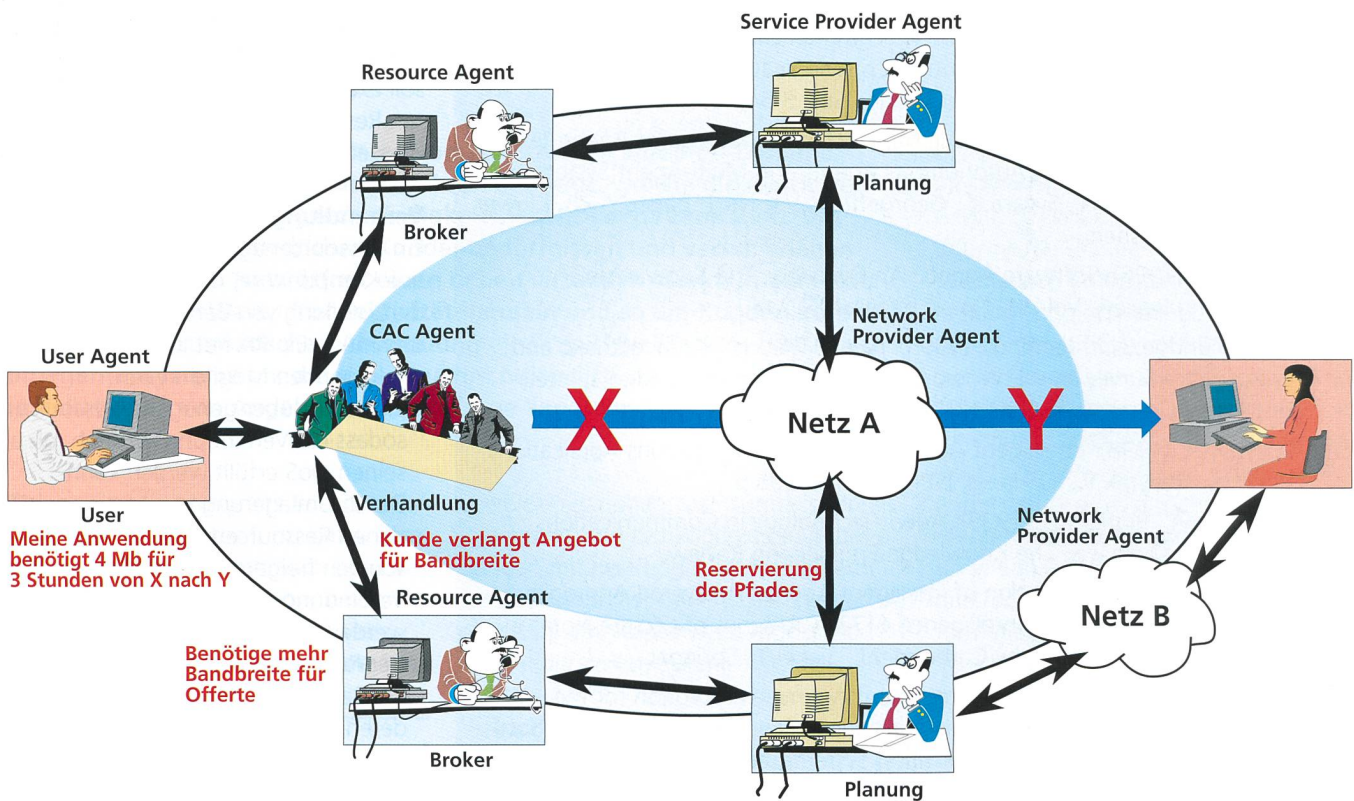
Service Provider Agent

Resource Agent

Planung

Broker

Network Provider Agent

CAC Agent

User Agent

X

Netz A

Y

User

Verhandlung

Meine Anwendung benötigt 4 Mb für 3 Stunden von X nach Y

Kunde verlangt Angebot für Bandbreite

Network Provider Agent

Reservierung des Pfades

Resource Agent

Netz B

Benötige mehr Bandbreite für Offerte

Broker

Planung